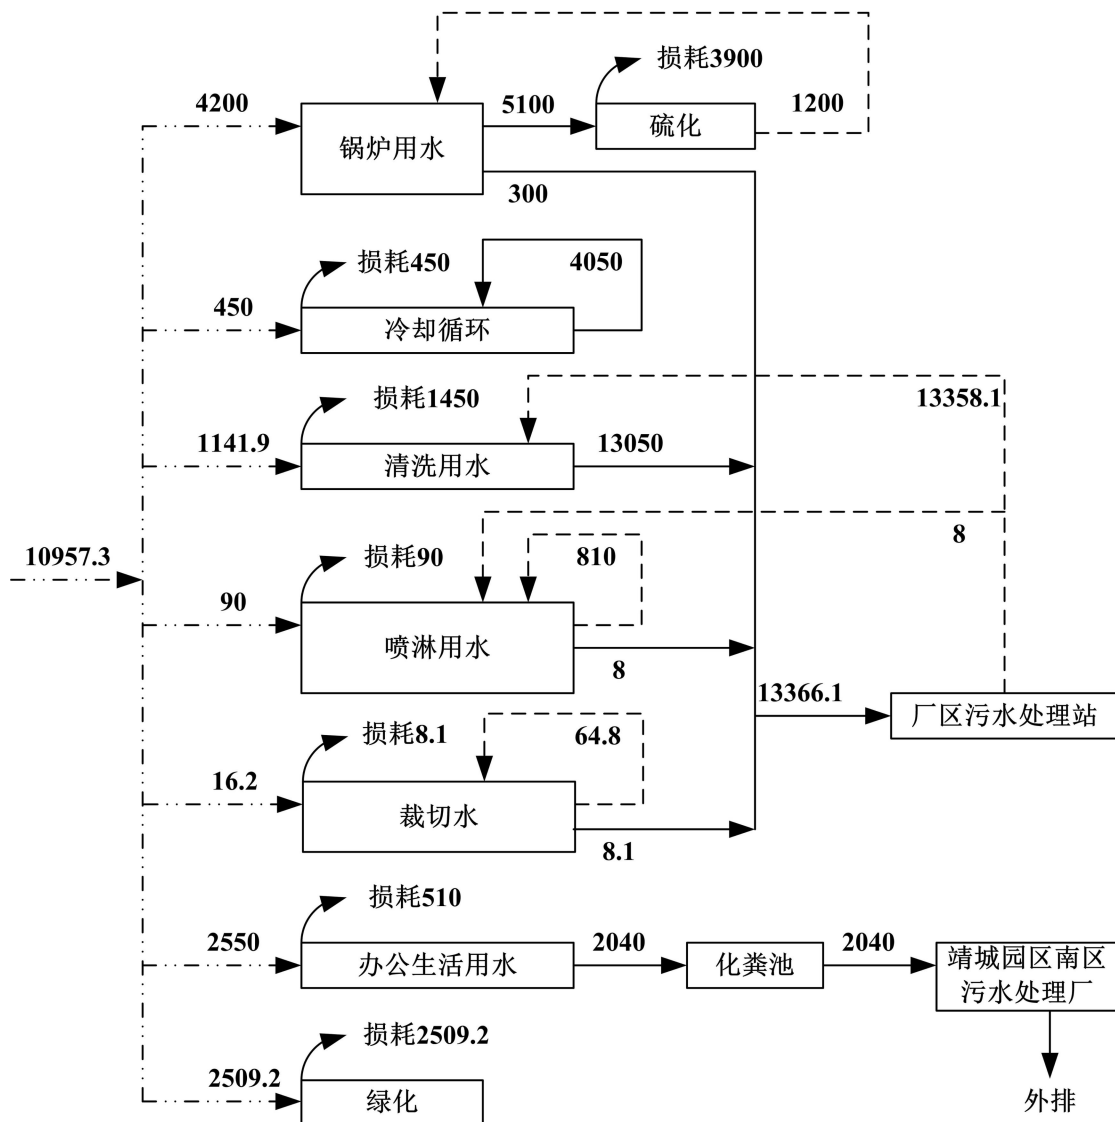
损耗3900
4200
5100
1200
锅炉用水
硫化
300
损耗450
4050
450
冷却循环
损耗1450
13358.1
1141.9
13050
清洗用水
8
10957.3
损耗90
810
90
喷淋用水
8
13366.1
厂区污水处理站
损耗8.1
64.8
16.2
裁切水
8.1
损耗510
2550
2040
2040
办公生活用水
化粪池
靖城园区南区污水处理厂
损耗2509.2
2509.2
绿化
外排